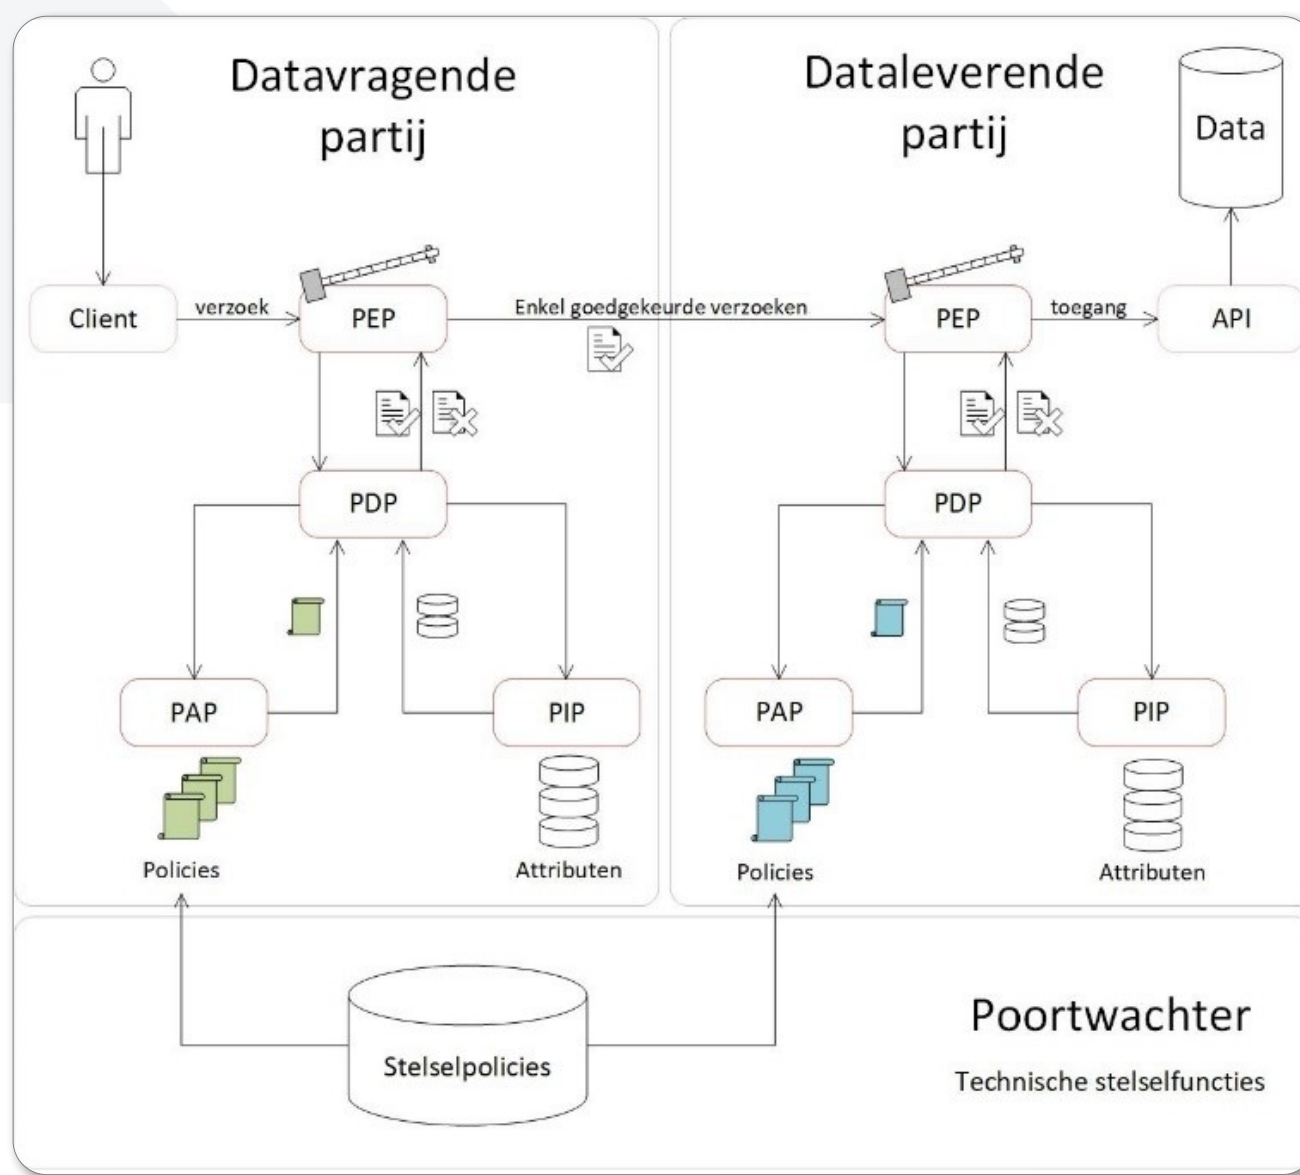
Datavragende partij

Client

verzoek

PEP

PDP

PAP

PIP

Policies

Attributen

Enkel goedgekeurde verzoeken

Dataleverende partij

Data

PEP

toegang

API

PDP

PAP

PIP

Policies

Attributen

Stelselpolicies

Poortwachter

Technische stelselfuncties